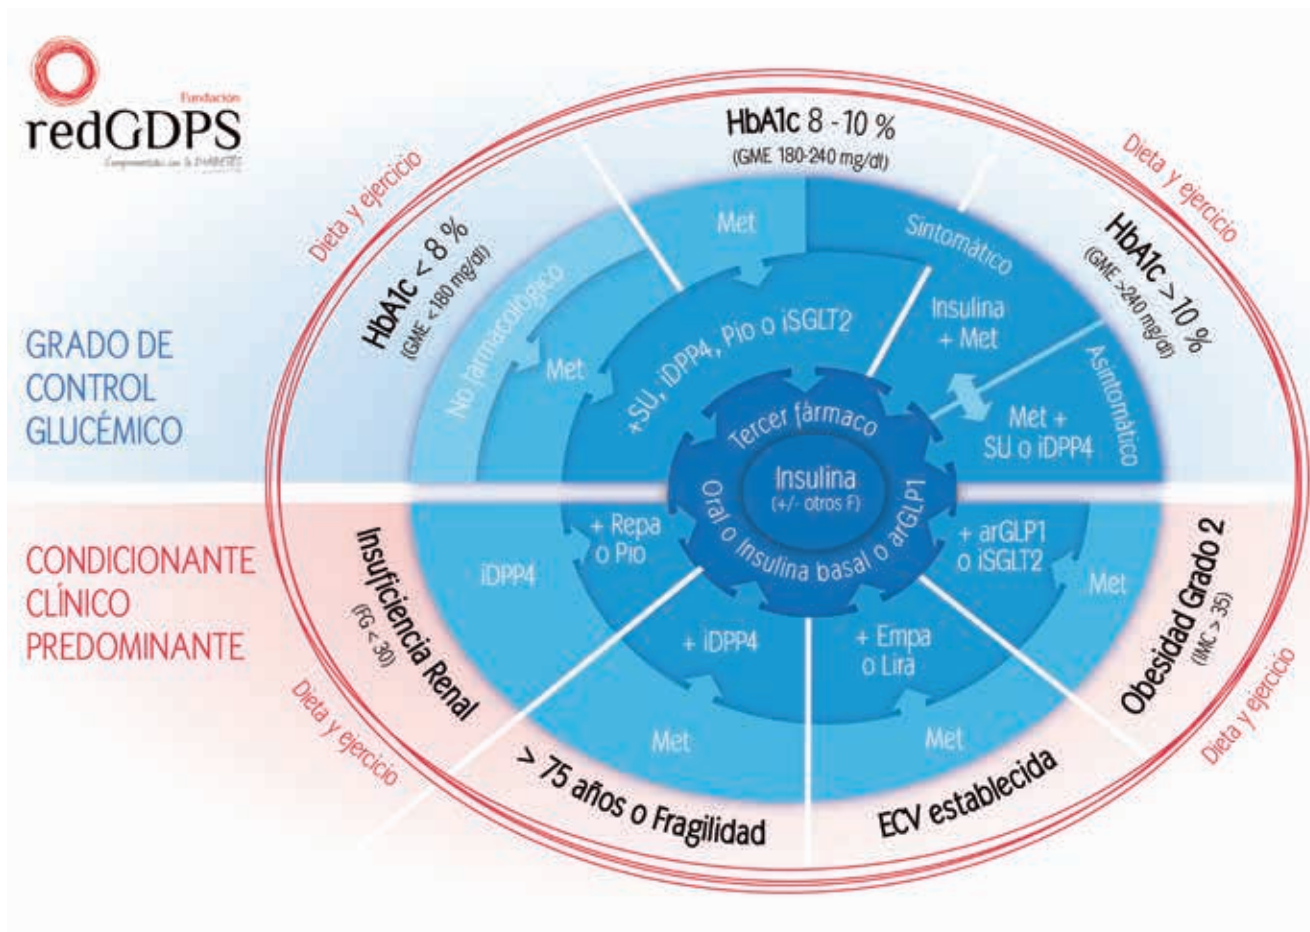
Fundación
redGDPS
Comprometidos con la DIABETES

GRADO DE CONTROL GLUCÉMICO

CONDICIONANTE CLÍNICO PREDOMINANTE

HbA1c 8 - 10 %
(GME 180-240 mg/dl)

Dieta y ejercicio

HbA1c < 8 %
(GME < 180 mg/dl)

No farmacológico

Met

Met

+SU, iDPP4, Pio o iSGLT2

Dieta y ejercicio

HbA1c > 10 %
(GME >240 mg/dl)

Sintomático

Insulina + Met

Asintomático

Met + SU o iDPP4

Tercer fármaco

Insulina
(+/- otros F)

Oral o Insulina basal o arGLP1

Insuficiencia Renal
(FG < 30)

iDPP4

+ Repa o Pio

+ iDPP4

Met

+ arGLP1 o iSGLT2

Met

+ Empa o Lira

Met

Obesidad Grado 2
(IMC > 35)

Dieta y ejercicio

Dieta y ejercicio

> 75 años o Fragilidad

ECV establecida